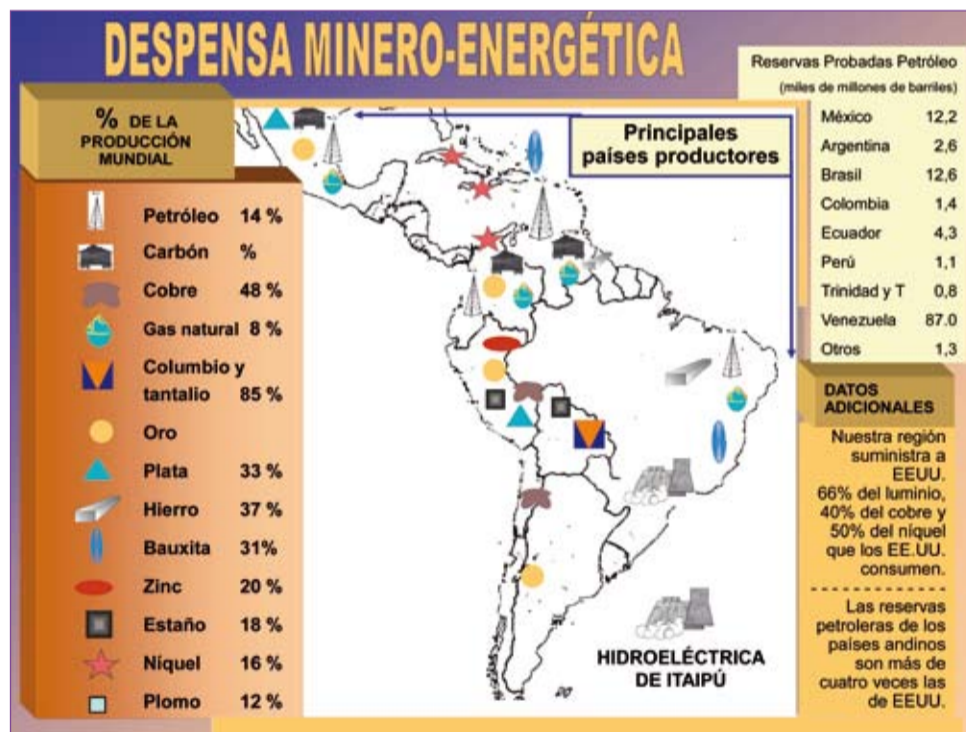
DESPENSA MINERO-ENERGÉTICA

% DE LA PRODUCCIÓN MUNDIAL

| | |
|---|---|
| Petróleo | 14 % |
| Carbón | % |
| Cobre | 48 % |
| Gas natural | 8 % |
| Columbio y tantalio | 85 % |
| Oro | |
| Plata | 33 % |
| Hierro | 37 % |
| Bauxita | 31% |
| Zinc | 20 % |
| Estaño | 18 % |
| Níquel | 16 % |
| Plomo | 12 % |

Principales países productores

HIDROELÉCTRICA DE ITAIPÚ

Reservas Probadas Petróleo
(miles de millones de barriles)

| | |
|---|---|
| México | 12,2 |
| Argentina | 2,6 |
| Brasil | 12,6 |
| Colombia | 1,4 |
| Ecuador | 4,3 |
| Perú | 1,1 |
| Trinidad y T | 0,8 |
| Venezuela | 87.0 |
| Otros | 1,3 |

DATOS ADICIONALES

Nuestra región suministra a EEUU. 66% del luminio, 40% del cobre y 50% del níquel que los EE.UU. consumen.

Las reservas petroleras de los países andinos son más de cuatro veces las de EEUU.